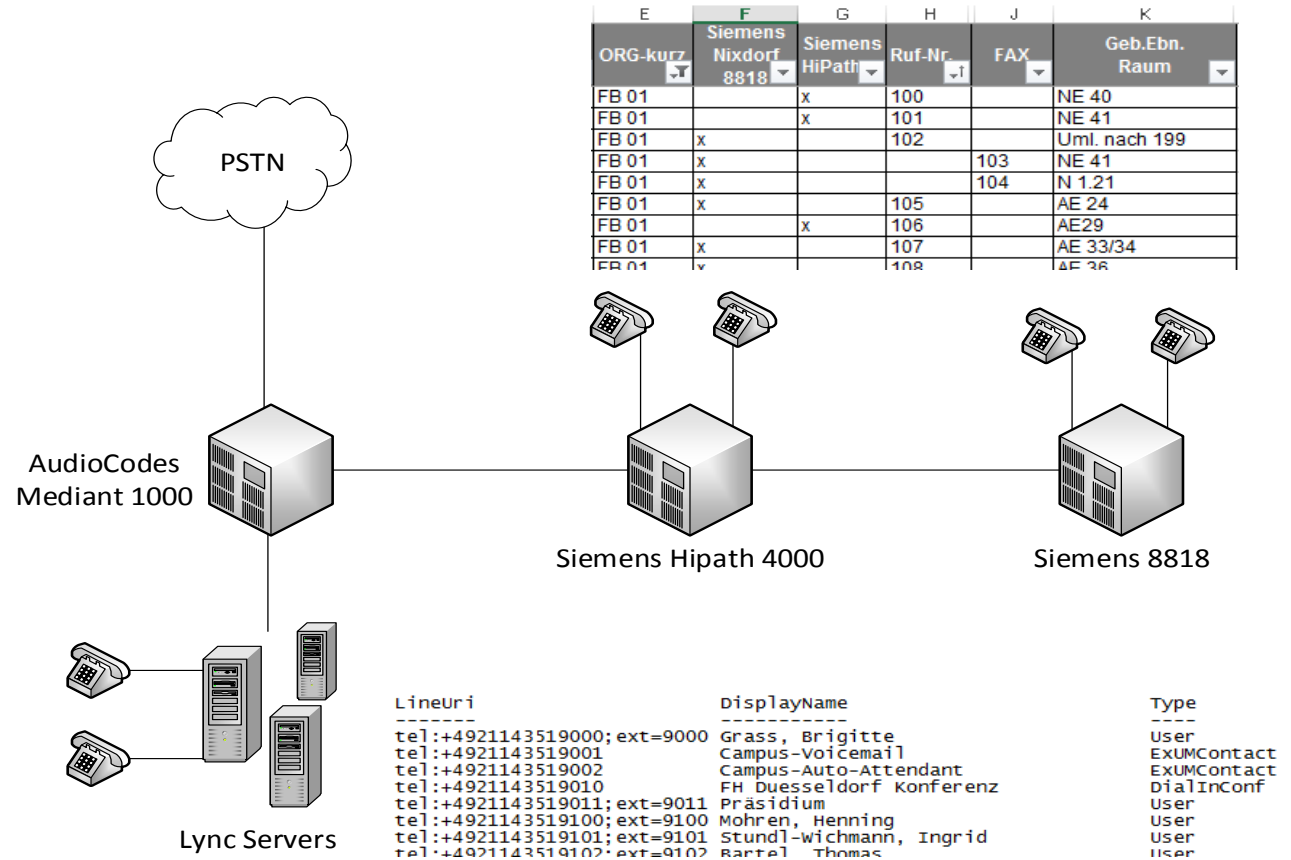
| E | F | G | H | J | K |
|---|---|---|---|---|---|
| ORG-kurz | Siemens Nixdorf 8818 | Siemens HiPath | Ruf-Nr. | FAX | Geb.Ebn. Raum |
| FB 01 | | x | 100 | | NE 40 |
| FB 01 | | x | 101 | | NE 41 |
| FB 01 | x | | 102 | | Uml. nach 199 |
| FB 01 | x | | | 103 | NE 41 |
| FB 01 | x | | | 104 | N 1.21 |
| FB 01 | x | | 105 | | AE 24 |
| FB 01 | | x | 106 | | AE29 |
| FB 01 | x | | 107 | | AE 33/34 |
| FB 01 | x | | 108 | | AE 36 |

PSTN

AudioCodes Mediant 1000

Siemens Hipath 4000

Siemens 8818

Lync Servers

| LineUri | DisplayName | Type |
|---|---|---|
| ------- | ----------- | ---- |
| tel:+4921143519000;ext=9000 | Grass, Brigitte | User |
| tel:+4921143519001 | Campus-Voicemail | ExUMContact |
| tel:+4921143519002 | Campus-Auto-Attendant | ExUMContact |
| tel:+4921143519010 | FH Duesseldorf Konferenz | DialInConf |
| tel:+4921143519011;ext=9011 | Präsidium | User |
| tel:+4921143519100;ext=9100 | Mohren, Henning | User |
| tel:+4921143519101;ext=9101 | Stundl-Wichmann, Ingrid | User |
| tel:+4921143519102;ext=9102 | Bartel, Thomas | User |